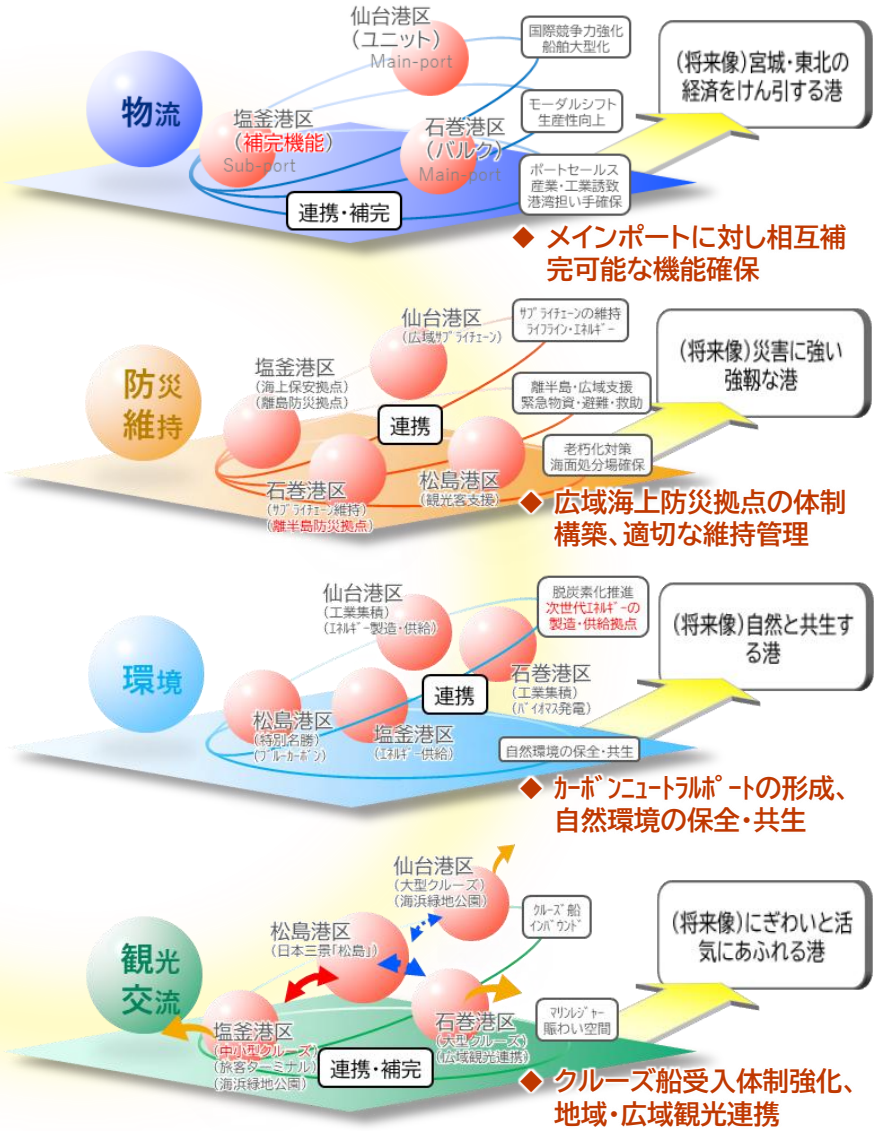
物流

仙台港区
（ユニット）
Main-port

塩釜港区
（補完機能）
Sub-port

石巻港区
（バルク）
Main-port

連携・補完

国際競争力強化
船舶大型化

モーダルシフト
生産性向上

ポートセールス
産業・工業誘致
港湾担い手確保

（将来像）宮城・東北の経済をけん引する港

◆ メインポートに対し相互補完可能な機能確保

防災
維持

仙台港区
（広域サプライチェーン）

塩釜港区
（海上保安拠点）
（離島防災拠点）

連携

石巻港区
（サプライチェーン維持）
（離半島防災拠点）

松島港区
（観光客支援）

サプライチェーンの維持
ライフライン・エネルギー

離半島・広域支援
緊急物資・避難・救助

老朽化対策
海面処分場確保

（将来像）災害に強い強靭な港

◆ 広域海上防災拠点の体制構築、適切な維持管理

環境

仙台港区
（工業集積）
（エネルギー製造・供給）

石巻港区
（工業集積）
（バイオマス発電）

連携

松島港区
（特別名勝）
（ブルーカーボン）

塩釜港区
（エネルギー供給）

脱炭素化推進
次世代エネルギーの製造・供給拠点

自然環境の保全・共生

（将来像）自然と共生する港

◆ カーボンニュートラルポートの形成、自然環境の保全・共生

観光
交流

仙台港区
（大型クルーズ）
（海浜緑地公園）

松島港区
（日本三景「松島」）

石巻港区
（大型クルーズ）
（広域観光連携）

塩釜港区
（中小型クルーズ）
（旅客ターミナル）
（海浜緑地公園）

連携・補完

クルーズ船
インバウンド

マリンレジャー
賑わい空間

（将来像）にぎわいと活気にあふれる港

◆ クルーズ船受入体制強化、地域・広域観光連携